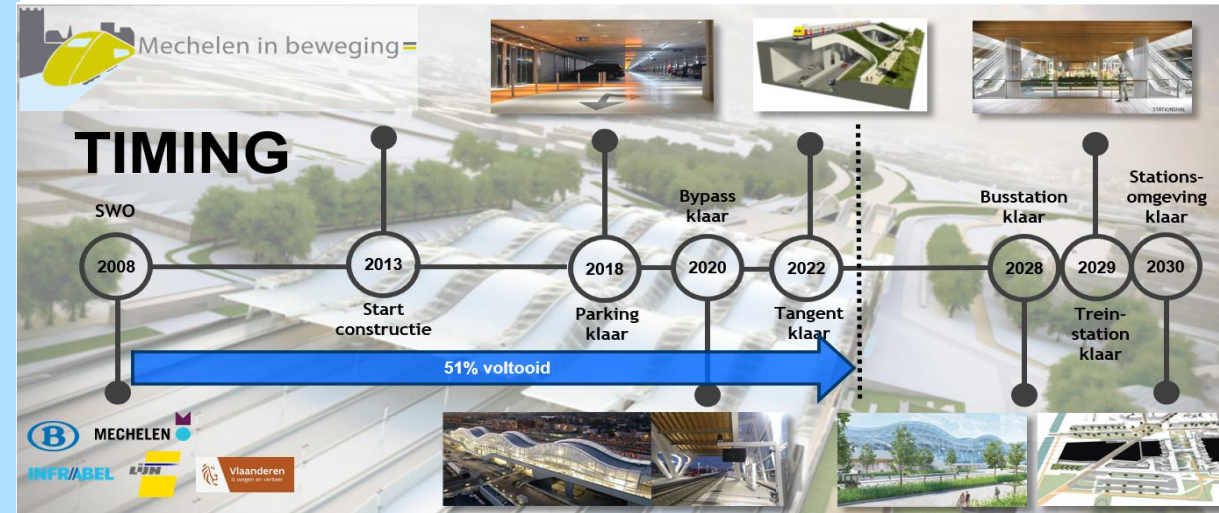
Mechelen in beweging

TIMING

SWO

2008

2013

Start constructie

2018

Parking klaar

Bypass klaar

2020

2022

Tangent klaar

Busstation klaar

2028

2029

Treinstation klaar

Stationsomgeving klaar

2030

51% voltooid

MECHELEN

INFRABEL

Vlaanderen
is wegen en verkeer

STATIONSHAL